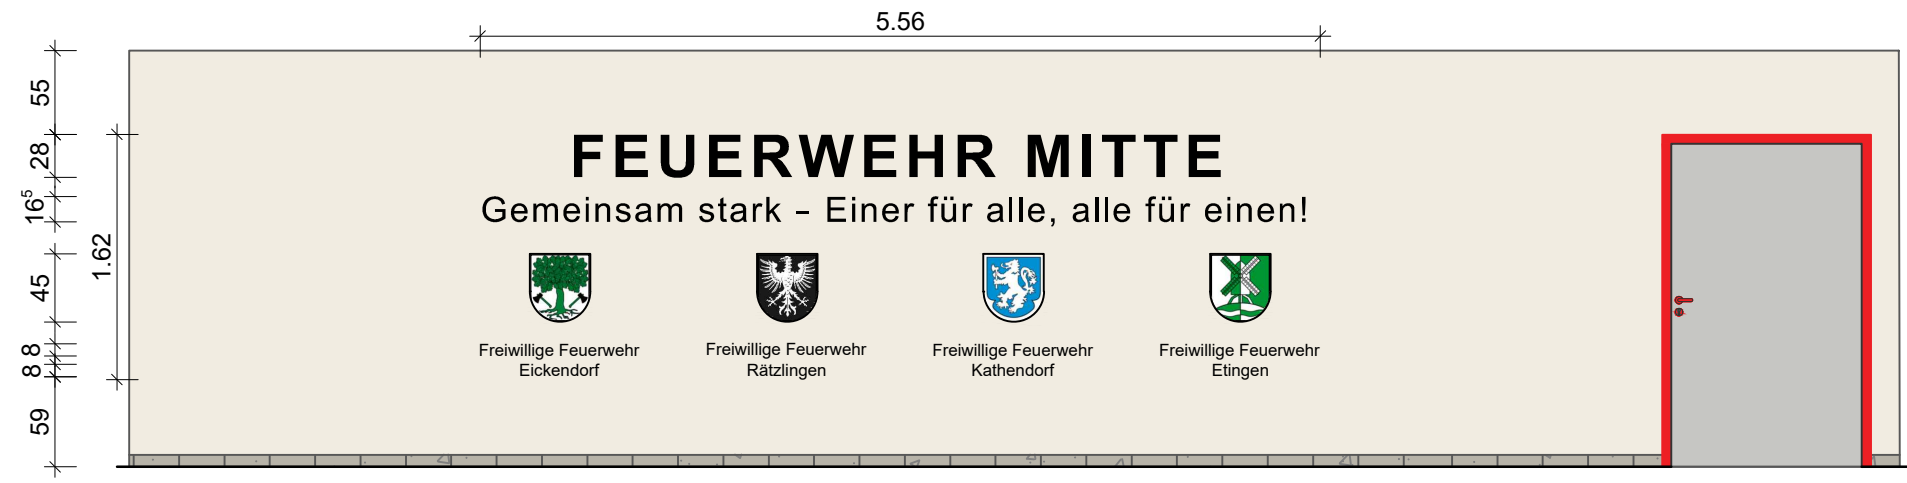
5.56

55
28
$16^5$
45
8
8
59
1.62

FEUERWEHR MITTE
Gemeinsam stark – Einer für alle, alle für einen!

Freiwillige Feuerwehr
Eickendorf

Freiwillige Feuerwehr
Rätzlingen

Freiwillige Feuerwehr
Kathendorf

Freiwillige Feuerwehr
Etingen